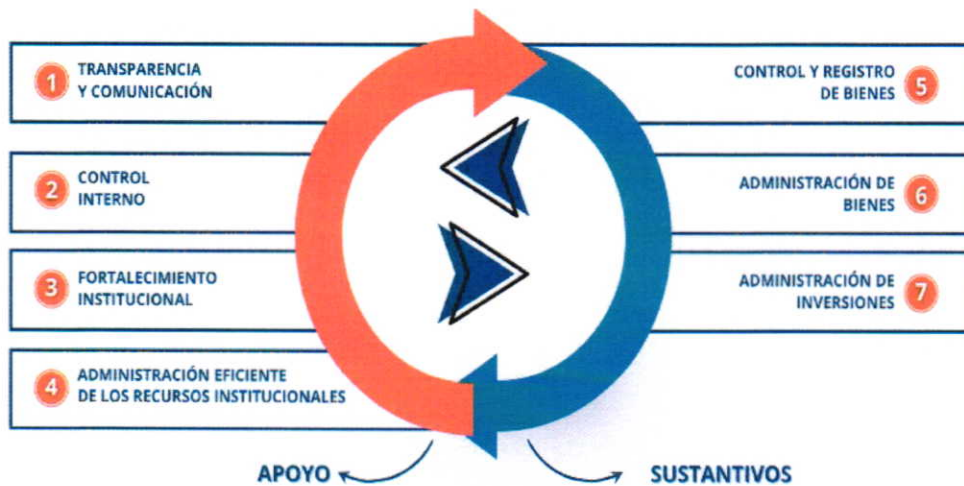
1 TRANSPARENCIA Y COMUNICACIÓN

2 CONTROL INTERNO

3 FORTALECIMIENTO INSTITUCIONAL

4 ADMINISTRACIÓN EFICIENTE DE LOS RECURSOS INSTITUCIONALES

CONTROL Y REGISTRO DE BIENES 5

ADMINISTRACIÓN DE BIENES 6

ADMINISTRACIÓN DE INVERSIONES 7

APOYO

SUSTANTIVOS